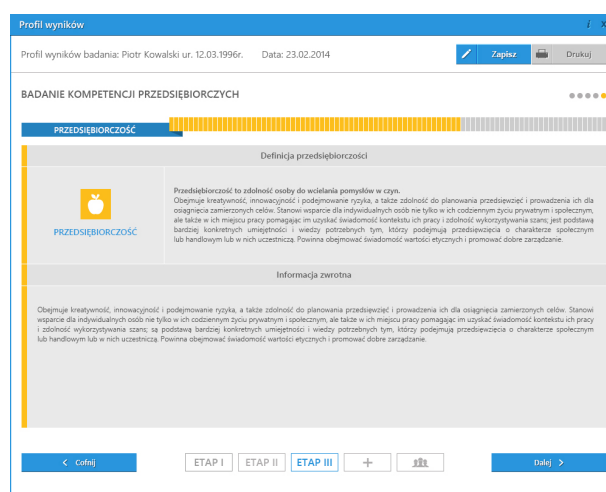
Profil wyników

Profil wyników badania: Piotr Kowalski ur. 12.03.1996r. Data: 23.02.2014

Zapisz

Drukuj

BADANIE KOMPETENCJI PRZEDSIĘBIORCZYCH

PRZEDSIĘBIORCZOŚĆ

Definicja przedsiębiorczości

PRZEDSIĘBIORCZOŚĆ

Przedsiębiorczość to zdolność osoby do wcielania pomysłów w czyn.
Obejmuje kreatywność, innowacyjność i podejmowanie ryzyka, a także zdolność do planowania przedsięwzięć i prowadzenia ich dla osiągnięcia zamierzonych celów. Stanowi wsparcie dla indywidualnych osób nie tylko w ich codziennym życiu prywatnym i społecznym, ale także w ich miejscu pracy pomagając im uzyskać świadomość kontekstu ich pracy i zdolność wykorzystywania szans; jest podstawą bardziej konkretnych umiejętności i wiedzy potrzebnych tym, którzy podejmują przedsięwzięcia o charakterze społecznym lub handlowym lub w nich uczestniczą. Powinna obejmować świadomość wartości etycznych i promować dobre zarządzanie.

Informacja zwrotna

Obejmuje kreatywność, innowacyjność i podejmowanie ryzyka, a także zdolność do planowania przedsięwzięć i prowadzenia ich dla osiągnięcia zamierzonych celów. Stanowi wsparcie dla indywidualnych osób nie tylko w ich codziennym życiu prywatnym i społecznym, ale także w ich miejscu pracy pomagając im uzyskać świadomość kontekstu ich pracy i zdolność wykorzystywania szans; są podstawą bardziej konkretnych umiejętności i wiedzy potrzebnych tym, którzy podejmują przedsięwzięcia o charakterze społecznym lub handlowym lub w nich uczestniczą. Powinna obejmować świadomość wartości etycznych i promować dobre zarządzanie.

< Cofnij

ETAP I

ETAP II

ETAP III

+

Dalej >